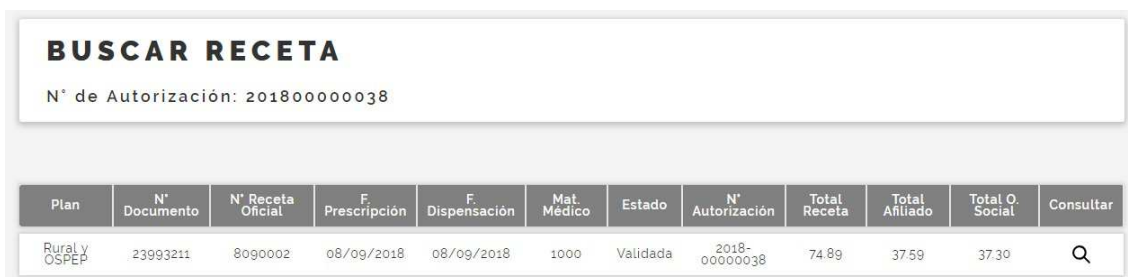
BUSCAR RECETA

N° de Autorización: 201800000038

| Plan | N° Documento | N° Receta Oficial | F. Prescripción | F. Dispensación | Mat. Médico | Estado | N° Autorización | Total Receta | Total Afiliado | Total O. Social | Consultar |
|---|---|---|---|---|---|---|---|---|---|---|---|
| Rural y OSPEP | 23993211 | 8090002 | 08/09/2018 | 08/09/2018 | 1000 | Validada | 2018-00000038 | 74.89 | 37.59 | 37.30 | |